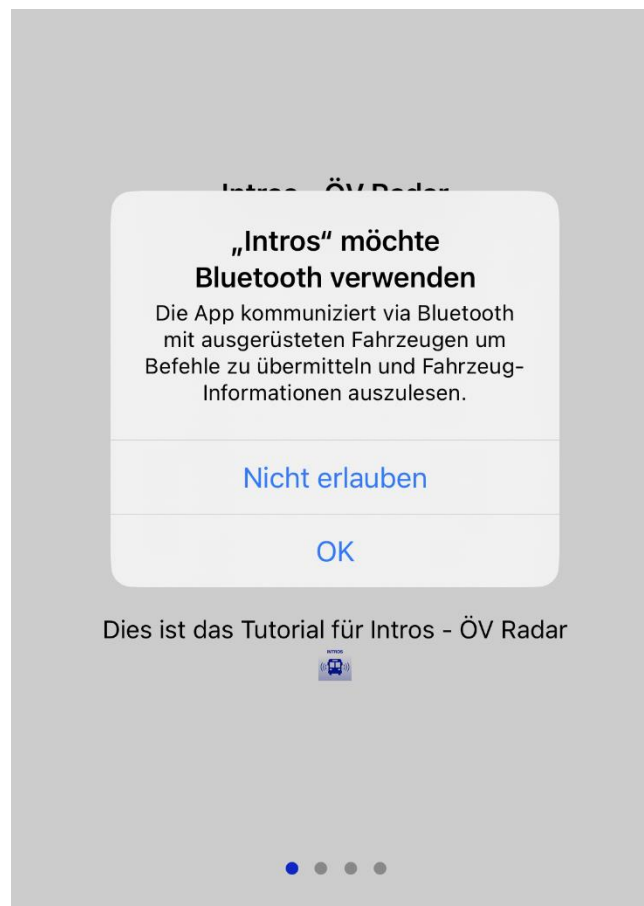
Intros - ÖV Radar

„Intros“ möchte Bluetooth verwenden

Die App kommuniziert via Bluetooth mit ausgerüsteten Fahrzeugen um Befehle zu übermitteln und Fahrzeug-Informationen auszulesen.

Nicht erlauben

OK

Dies ist das Tutorial für Intros - ÖV Radar

INTROS